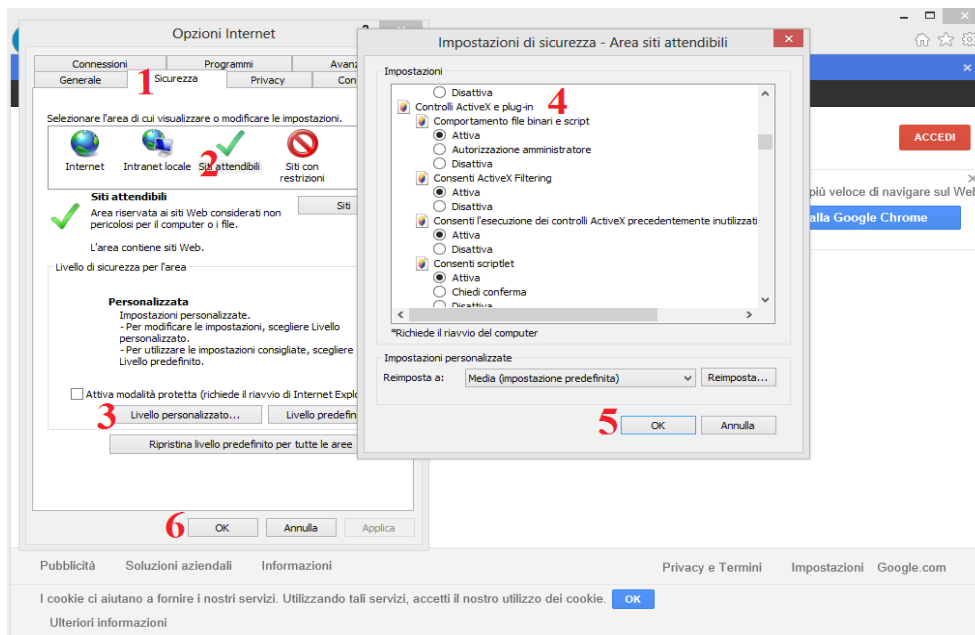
Opzioni Internet

Connessioni | Programmi | Avanz
Generale | Sicurezza | Privacy | Con

1

Selezionare l'area di cui visualizzare o modificare le impostazioni.

Internet
Intranet locale
Siti attendibili
Siti con restrizioni

2

Siti attendibili
Area riservata ai siti Web considerati non pericolosi per il computer o i file.
Siti

L'area contiene siti Web.

Livello di sicurezza per l'area

Personalizzata
Impostazioni personalizzate.
- Per modificare le impostazioni, scegliere Livello personalizzato.
- Per utilizzare le impostazioni consigliate, scegliere Livello predefinito.

Attiva modalità protetta (richiede il riavvio di Internet Explo

3
Livello personalizzato...
Livello predefin

Ripristina livello predefinito per tutte le aree

6
OK
Annulla
Applica

Impostazioni di sicurezza - Area siti attendibili

Impostazioni
Disattiva
Controlli ActiveX e plug-in
4
Comportamento file binari e script
Attiva
Autorizzazione amministratore
Disattiva
Consenti ActiveX Filtering
Attiva
Disattiva
Consenti l'esecuzione dei controlli ActiveX precedentemente inutilizzati
Attiva
Disattiva
Consenti scriptlet
Attiva
Chiedi conferma
Disattiva

*Richiede il riavvio del computer

Impostazioni personalizzate
Reimposta a:
Media (impostazione predefinita)
Reimposta...

5
OK
Annulla

ACCEDI
più veloce di navigare sul Web
alla Google Chrome

Pubblicità
Soluzioni aziendali
Informazioni
Privacy e Termini
Impostazioni
Google.com

I cookie ci aiutano a fornire i nostri servizi. Utilizzando tali servizi, accetti il nostro utilizzo dei cookie.
OK
Ulteriori informazioni